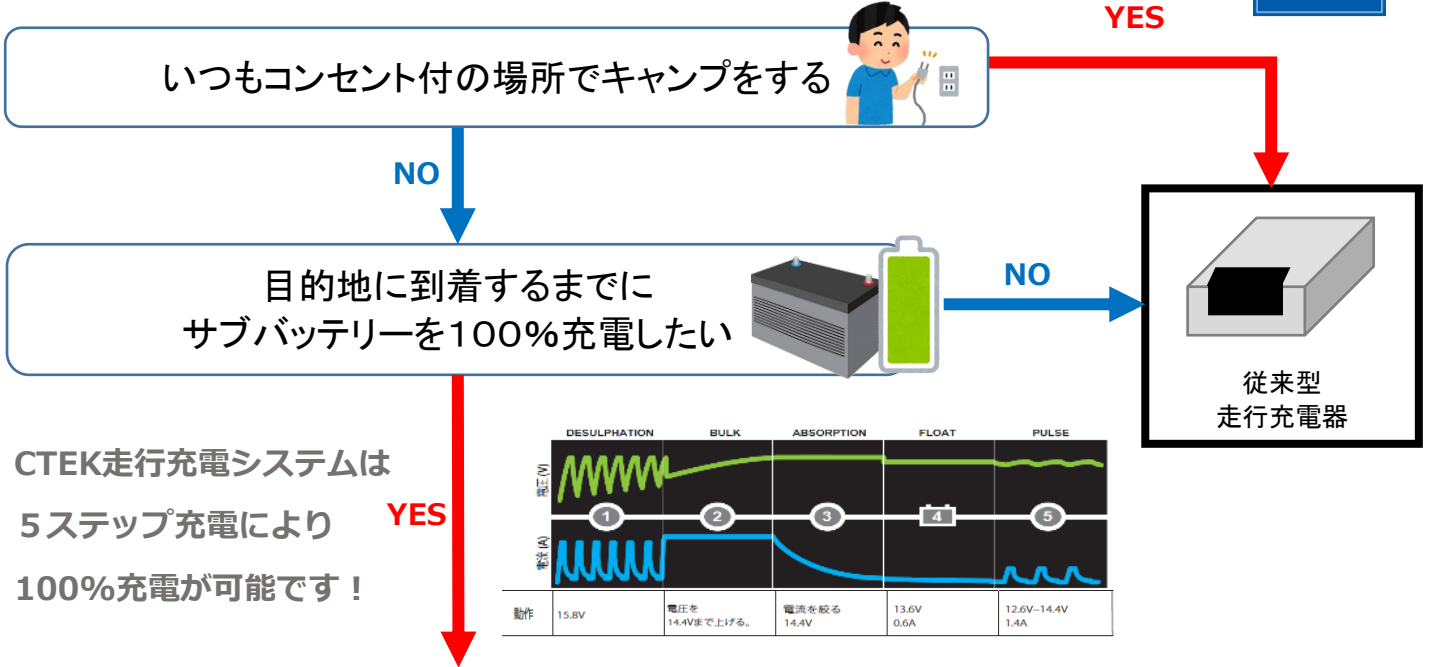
YES

いつもコンセント付の場所でキャンプをする

NO

目的地に到着するまでに
サブバッテリーを100%充電したい

NO

従来型
走行充電器

CTEK走行充電システムは
５ステップ充電により
100%充電が可能です！

YES

DESULPHATION BULK ABSORPTION FLOAT PULSE

電圧 (V)

1 2 3 4 5

電流 (A)

| 動作 | 15.8V | 電圧を 14.4Vまで上げる。 | 電流を絞る 14.4V | 13.6V 0.6A | 12.6V~14.4V 1.4A |
|---|---|---|---|---|---|